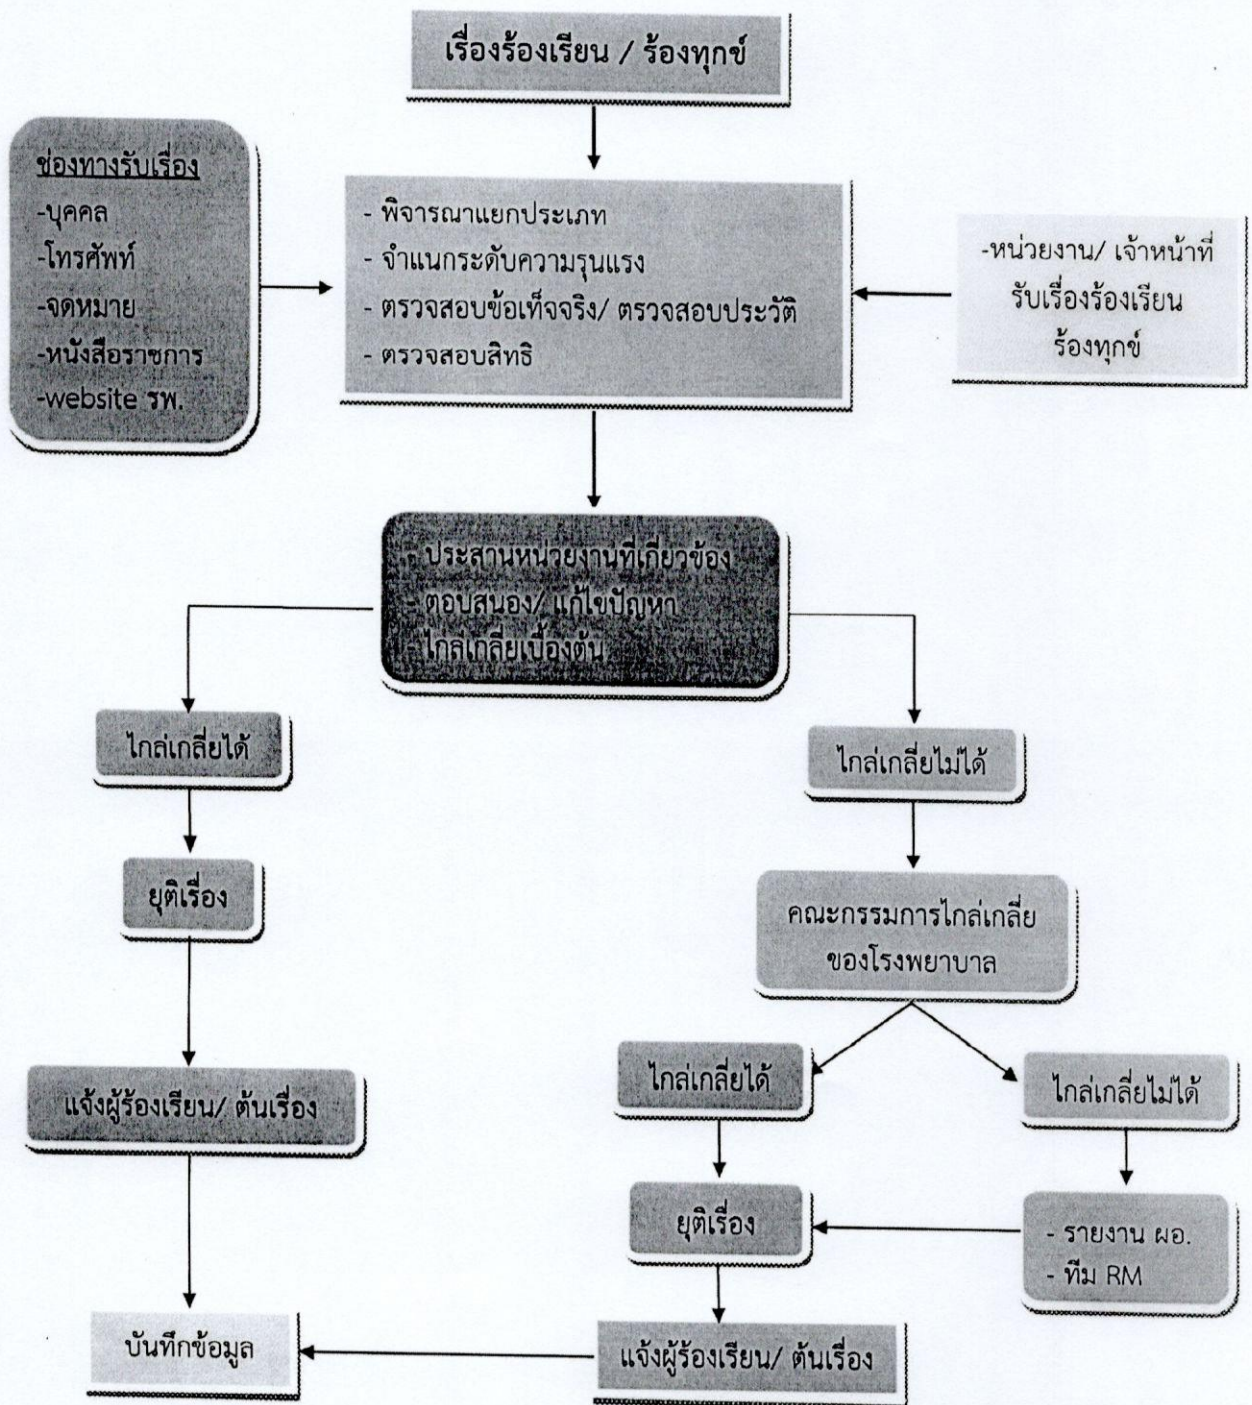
เรื่องร้องเรียน / ร้องทุกข์

ช่องทางรับเรื่อง
-บุคคล
-โทรศัพท์
-จดหมาย
-หนังสือราชการ
-website รพ.

- พิจารณาแยกประเภท
- จำแนกระดับความรุนแรง
- ตรวจสอบข้อเท็จจริง/ ตรวจสอบประวัติ
- ตรวจสอบสิทธิ

-หน่วยงาน/ เจ้าหน้าที่ รับเรื่องร้องเรียน ร้องทุกข์

- ประสานหน่วยงานที่เกี่ยวข้อง
- ตอบสนอง/ แก้ไขปัญหา
- ไกล่เกลี่ยเบื้องต้น

ไกล่เกลี่ยได้

ยุติเรื่อง

แจ้งผู้ร้องเรียน/ ต้นเรื่อง

บันทึกข้อมูล

ไกล่เกลี่ยไม่ได้

คณะกรรมการไกล่เกลี่ย ของโรงพยาบาล

ไกล่เกลี่ยได้

ไกล่เกลี่ยไม่ได้

ยุติเรื่อง

- รายงาน ผอ.
- ทีม RM

แจ้งผู้ร้องเรียน/ ต้นเรื่อง